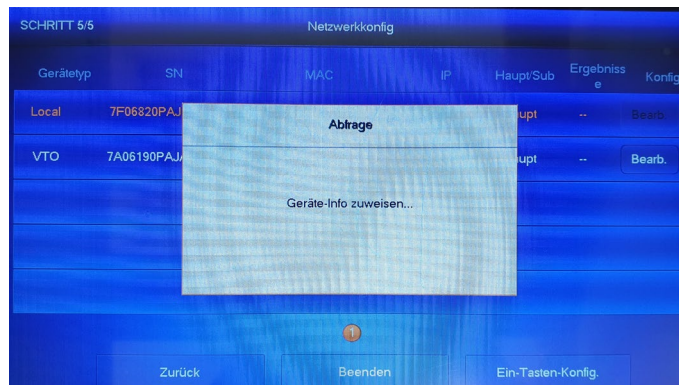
SCHRITT 5/5

Netzwerkkonfig

| Gerätetyp | SN | MAC | IP | Haupt/Sub | Ergebnisse | Konfig |
|---|---|---|---|---|---|---|
| Local | 7F06820PAJ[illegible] | | | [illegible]upt | -- | Bearb. |
| VTO | 7A06190PAJ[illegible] | | | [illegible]upt | -- | Bearb. |

Abfrage

Geräte-Info zuweisen...

1

Zurück

Beenden

Ein-Tasten-Konfig.